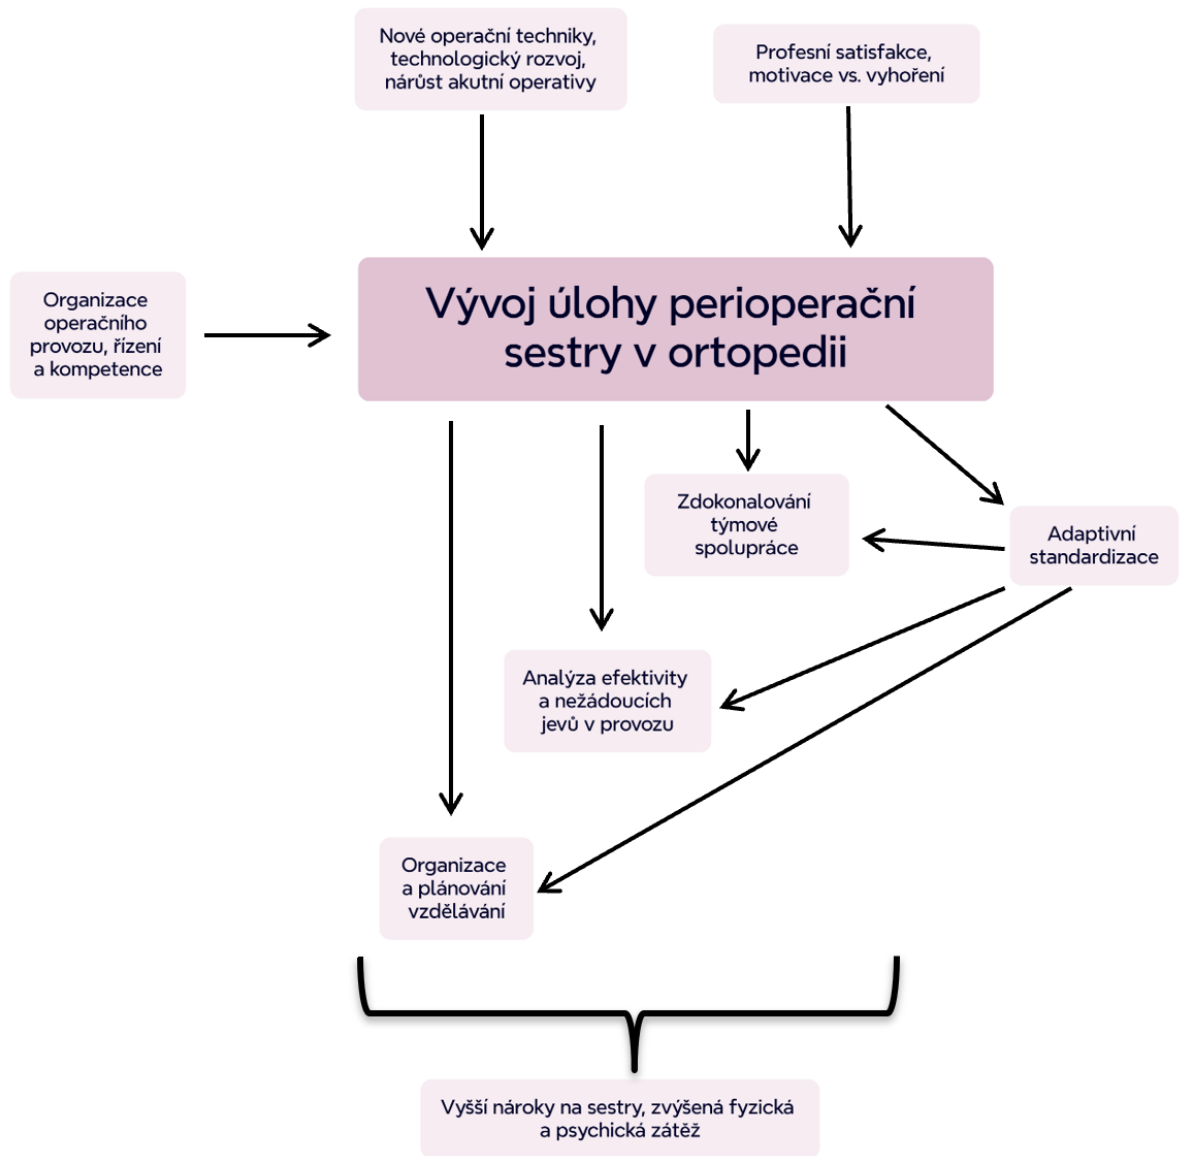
Nové operační techniky, technologický rozvoj, nárůst akutní operativy

Profesní satisfakce, motivace vs. vyhoření

Organizace operačního provozu, řízení a kompetence

Vývoj úlohy perioperační sestry v ortopedii

Zdokonalování týmové spolupráce

Adaptivní standardizace

Analýza efektivity a nežádoucích jevů v provozu

Organizace a plánování vzdělávání

Vyšší nároky na sestry, zvýšená fyzická a psychická zátěž